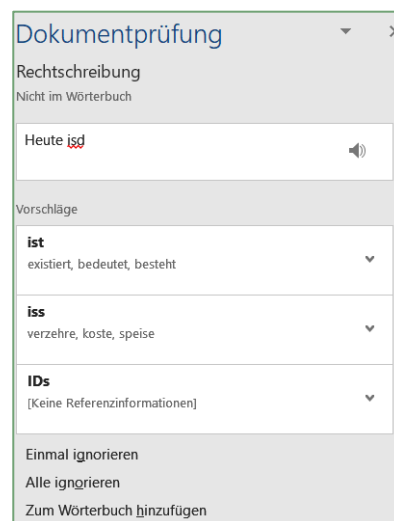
Dokumentprüfung

Rechtschreibung

Nicht im Wörterbuch

Heute isd

Vorschläge

ist
existiert, bedeutet, besteht

iss
verzehre, koste, speise

IDs
[Keine Referenzinformationen]

Einmal ignorieren

Alle ignorieren

Zum Wörterbuch hinzufügen